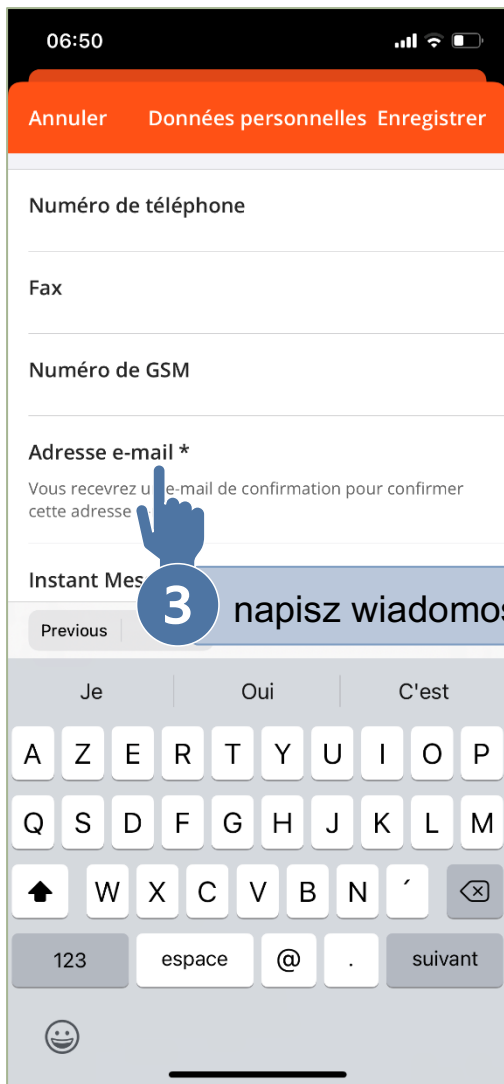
06:50

Annuler Données personnelles Enregistrer

Numéro de téléphone

Fax

Numéro de GSM

Adresse e-mail *

Vous recevrez u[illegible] e-mail de confirmation pour confirmer cette adresse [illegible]

Instant Mes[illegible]

Previous

3

napisz wiadomo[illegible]

Je Oui C'est

A Z E R T Y U I O P
Q S D F G H J K L M
W X C V B N ´
123 espace @ . suivant